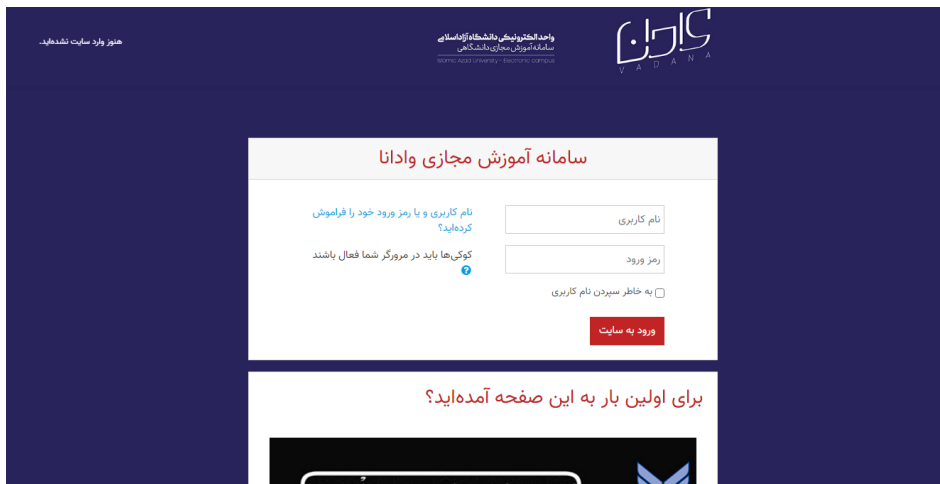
هنوز وارد سایت نشده‌اید.

واحد الکترونیکی دانشگاه آزاد اسلامی
سامانه آموزش مجازی دانشگاهی
Islamic Azad University - Electronic campus

V A D A N A

سامانه آموزش مجازی وادانا

نام کاربری

رمز ورود

به خاطر سپردن نام کاربری

ورود به سایت

نام کاربری و یا رمز ورود خود را فراموش کرده‌اید؟

کوکی‌ها باید در مرورگر شما فعال باشند

برای اولین بار به این صفحه آمده‌اید؟